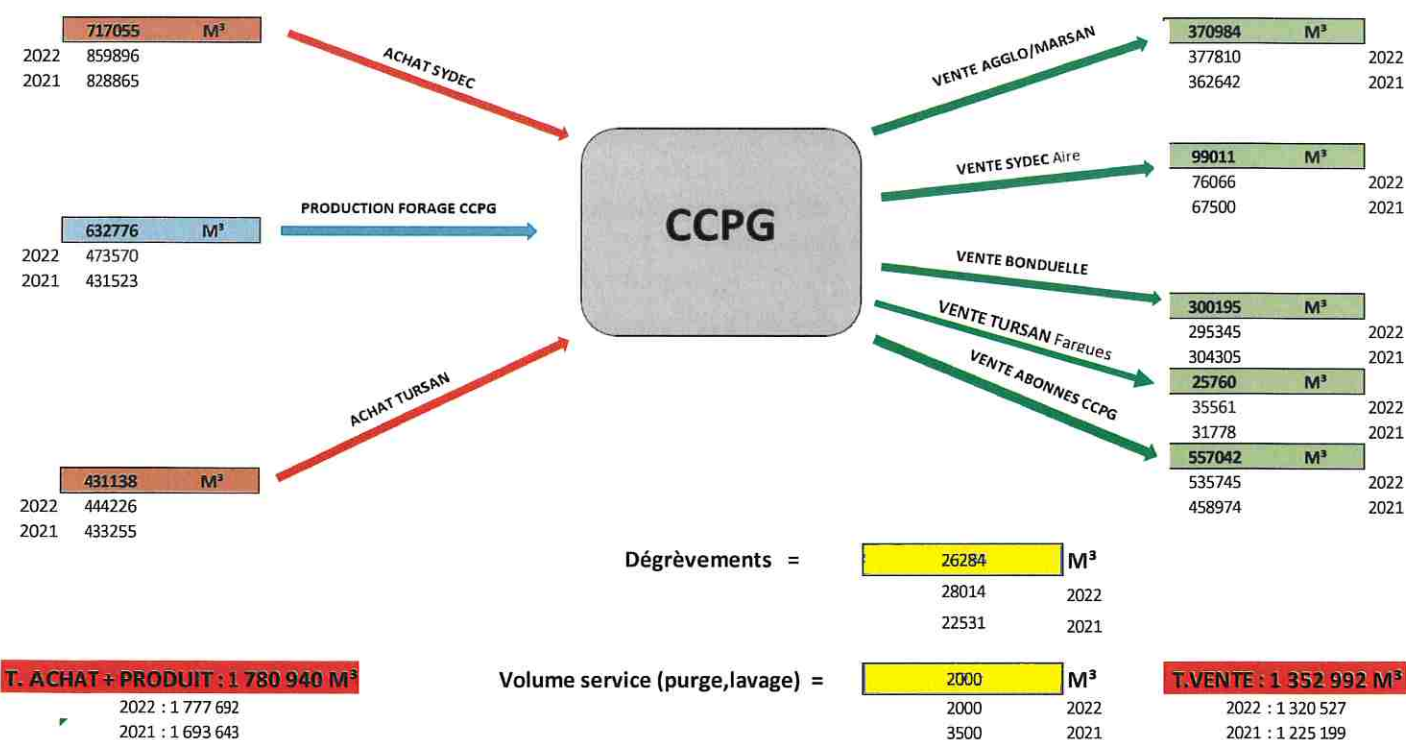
717055 M³
2022 859896
2021 828865

ACHAT SYDEC

632776 M³
2022 473570
2021 431523

PRODUCTION FORAGE CCPG

ACHAT TURSAN

431138 M³
2022 444226
2021 433255

CCPG

VENTE AGGLO/MARSAN

370984 M³
377810 2022
362642 2021

VENTE SYDEC Aire

99011 M³
76066 2022
67500 2021

VENTE BONDUELLE

300195 M³
295345 2022
304305 2021

VENTE TURSAN Fargues

25760 M³
35561 2022
31778 2021

VENTE ABONNES CCPG

557042 M³
535745 2022
458974 2021

Dégrèvements = 26284 M³
28014 2022
22531 2021

T. ACHAT + PRODUIT : 1 780 940 M³
2022 : 1 777 692
2021 : 1 693 643

Volume service (purge,lavage) = 2000 M³
2000 2022
3500 2021

T.VENTE : 1 352 992 M³
2022 : 1 320 527
2021 : 1 225 199